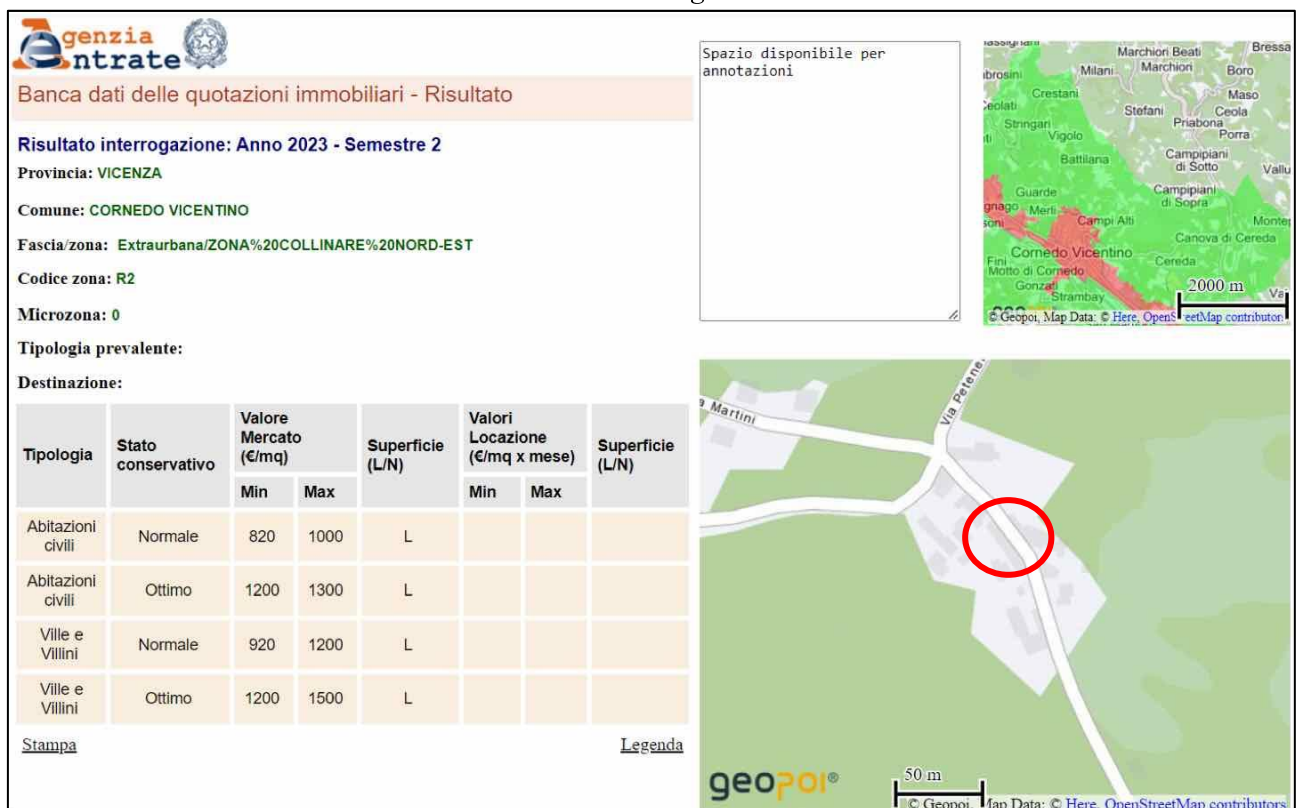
Agenzia Entrate

Banca dati delle quotazioni immobiliari - Risultato

Risultato interrogazione: Anno 2023 - Semestre 2

Provincia: VICENZA

Comune: CORNEDO VICENTINO

Fascia/zona: Extraurbana/ZONA%20COLLINARE%20NORD-EST

Codice zona: R2

Microzona: 0

Tipologia prevalente:

Destinazione:

| Tipologia | Stato conservativo | Valore Mercato (€/mq) Min | Valore Mercato (€/mq) Max | Superficie (L/N) | Valori Locazione (€/mq x mese) Min | Valori Locazione (€/mq x mese) Max | Superficie (L/N) |
|---|---|---|---|---|---|---|---|
| Abitazioni civili | Normale | 820 | 1000 | L | | | |
| Abitazioni civili | Ottimo | 1200 | 1300 | L | | | |
| Ville e Villini | Normale | 920 | 1200 | L | | | |
| Ville e Villini | Ottimo | 1200 | 1500 | L | | | |

Stampa

Legenda

Spazio disponibile per annotazioni

Marchiori Beati Bressa Milani Marchioni Boro Crestani Maso Stefani Ceola Stringari Priabona Vigolo Porra Battilana Campipiani di Sotto Valli Guarde Campipiani di Sopra Merli Campi Alti Monte Canova di Cereda Cornedo Vicentino Cereda Fini Motto di Cornedo Gonzati Strambay 2000 m

© Geopoi, Map Data: © Here, OpenS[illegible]eetMap contributor

Martini Via Petene

geopoi® 50 m

© Geopoi, Map Data: © Here, OpenStreetMap contributors